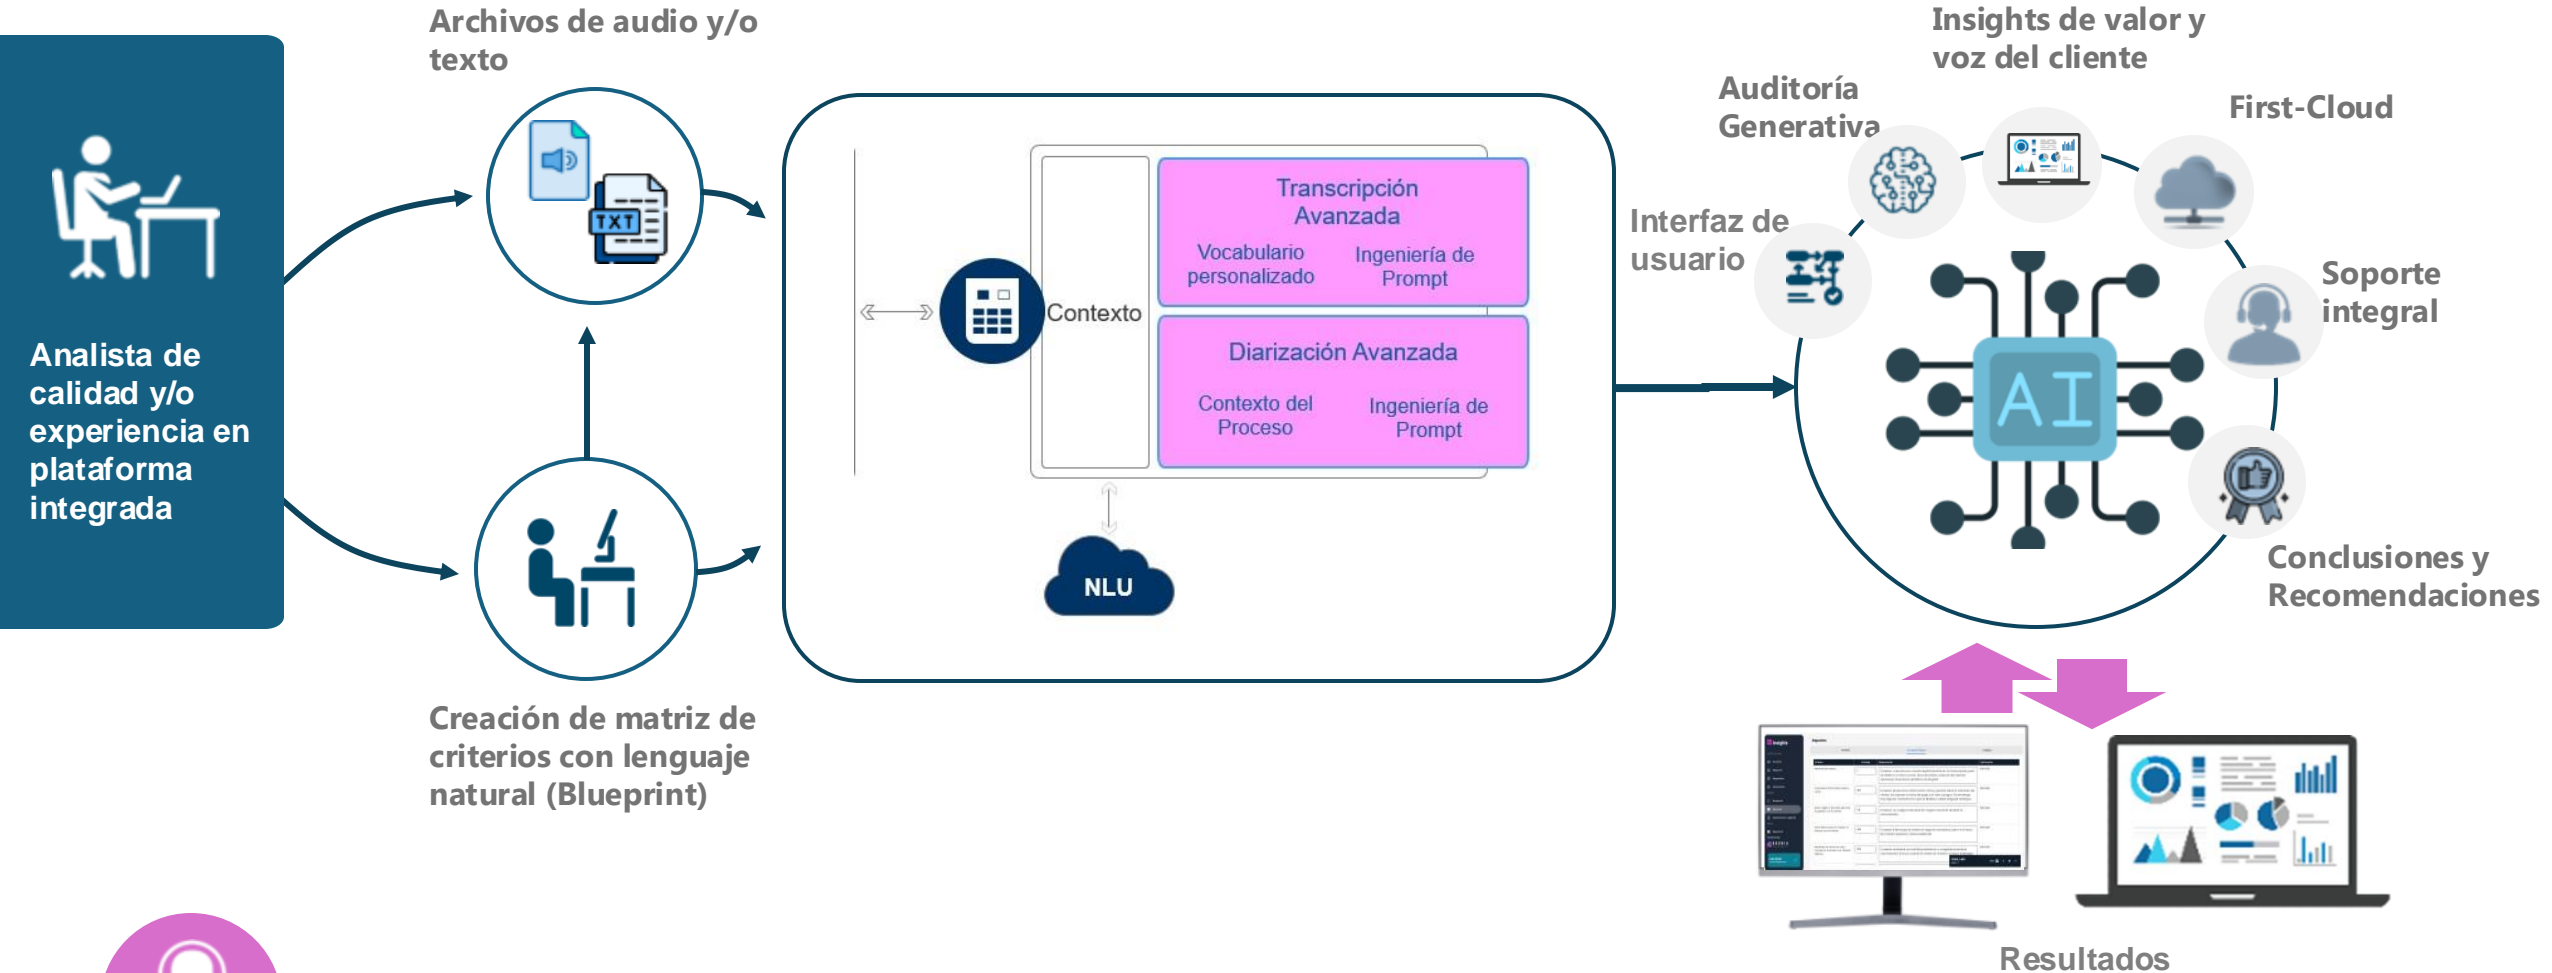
Archivos de audio y/o texto

Analista de calidad y/o experiencia en plataforma integrada

TXT

Contexto

Transcripción Avanzada

Vocabulario personalizado

Ingeniería de Prompt

Diarización Avanzada

Contexto del Proceso

Ingeniería de Prompt

NLU

Creación de matriz de criterios con lenguaje natural (Blueprint)

Insights de valor y voz del cliente

Auditoría Generativa

First-Cloud

Interfaz de usuario

Soporte integral

AI

Conclusiones y Recomendaciones

Resultados